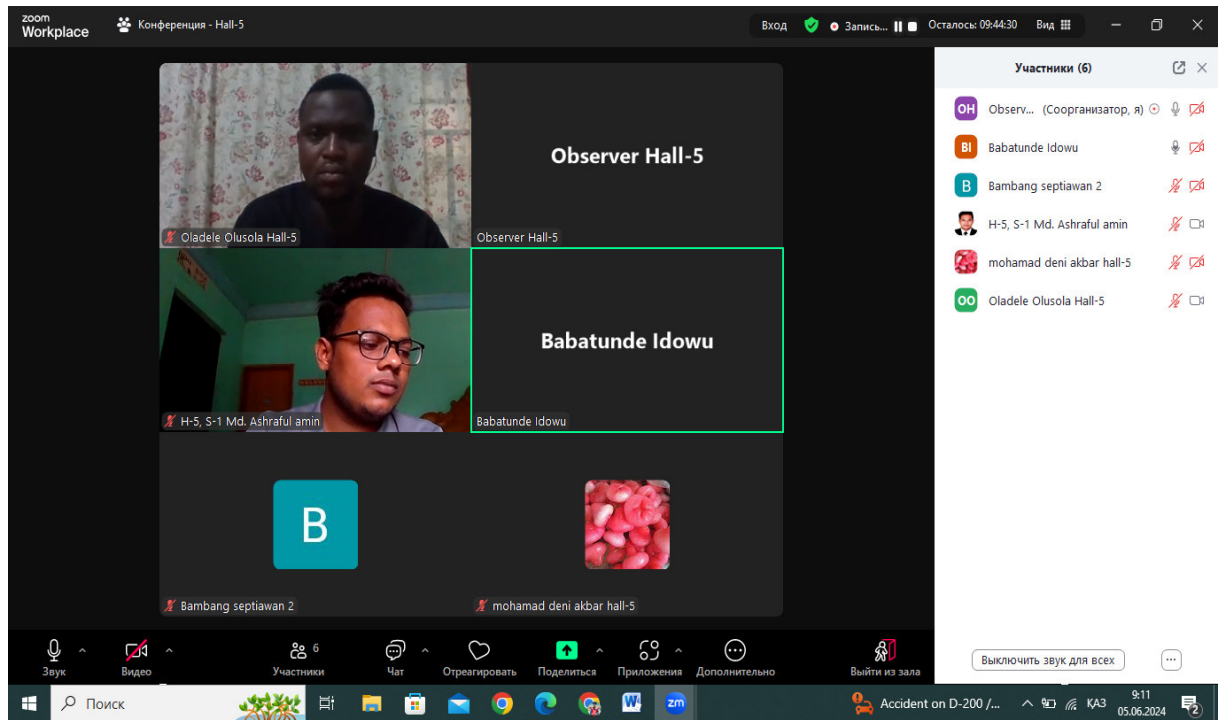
zoom Workplace

Конференция - Hall-5

Вход

Запись...

Осталось: 09:44:30

Вид

Observer Hall-5

Oladele Olusola Hall-5

Observer Hall-5

Babatunde Idowu

H-5, S-1 Md. Ashraful amin

Babatunde Idowu

B

Bambang septiawan 2

mohamad deni akbar hall-5

Участники (6)

OH Observ... (Соорганизатор, я)

BI Babatunde Idowu

B Bambang septiawan 2

H-5, S-1 Md. Ashraful amin

mohamad deni akbar hall-5

OO Oladele Olusola Hall-5

Звук

Видео

6 Участники

Чат

Отреагировать

Поделиться

Приложения

Дополнительно

Выйти из зала

Выключить звук для всех

Поиск

Accident on D-200 /...

ҚАЗ

9:11
05.06.2024

2